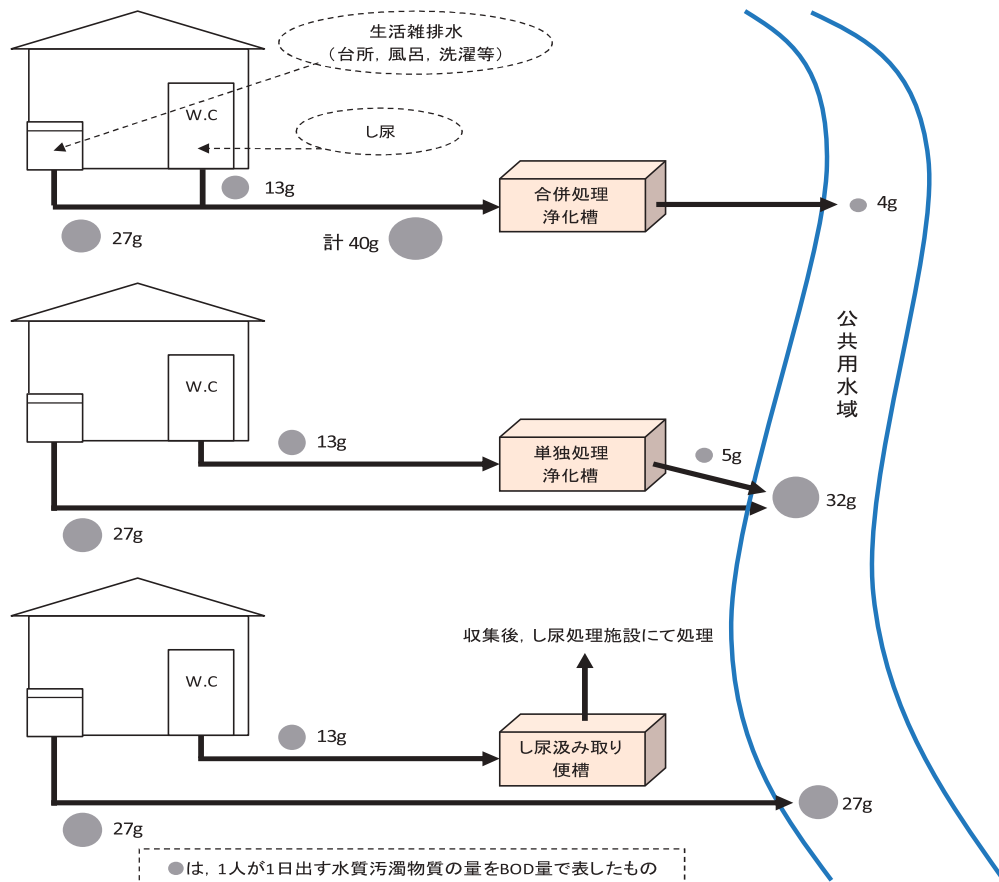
生活雑排水
（台所，風呂，洗濯等）

W.C

し尿

13g

27g

計 40g

合併処理
浄化槽

4g

公共用水域

W.C

13g

単独処理
浄化槽

5g

32g

27g

W.C

収集後，し尿処理施設にて処理

13g

し尿汲み取り
便槽

27g

27g

●は，1人が1日出す水質汚濁物質の量をBOD量で表したもの